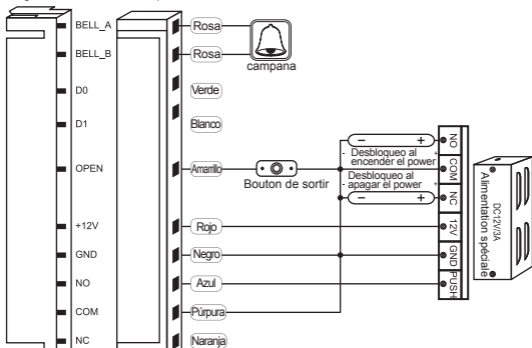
BELL_A
BELL_B
D0
D1
OPEN
+12V
GND
NO
COM
NC

Rosa
Rosa
campana
Verde
Blanco
Amarillo
Bouton de sortir
Rojo
Negro
Azul
Púrpura
Naranja

−
+
Desbloqueo al encender el power
Desbloqueo al apagar el power
−
+

NO
COM
NC
12V
GND
PUSH

DC12V/3A
Alimentation spéciale